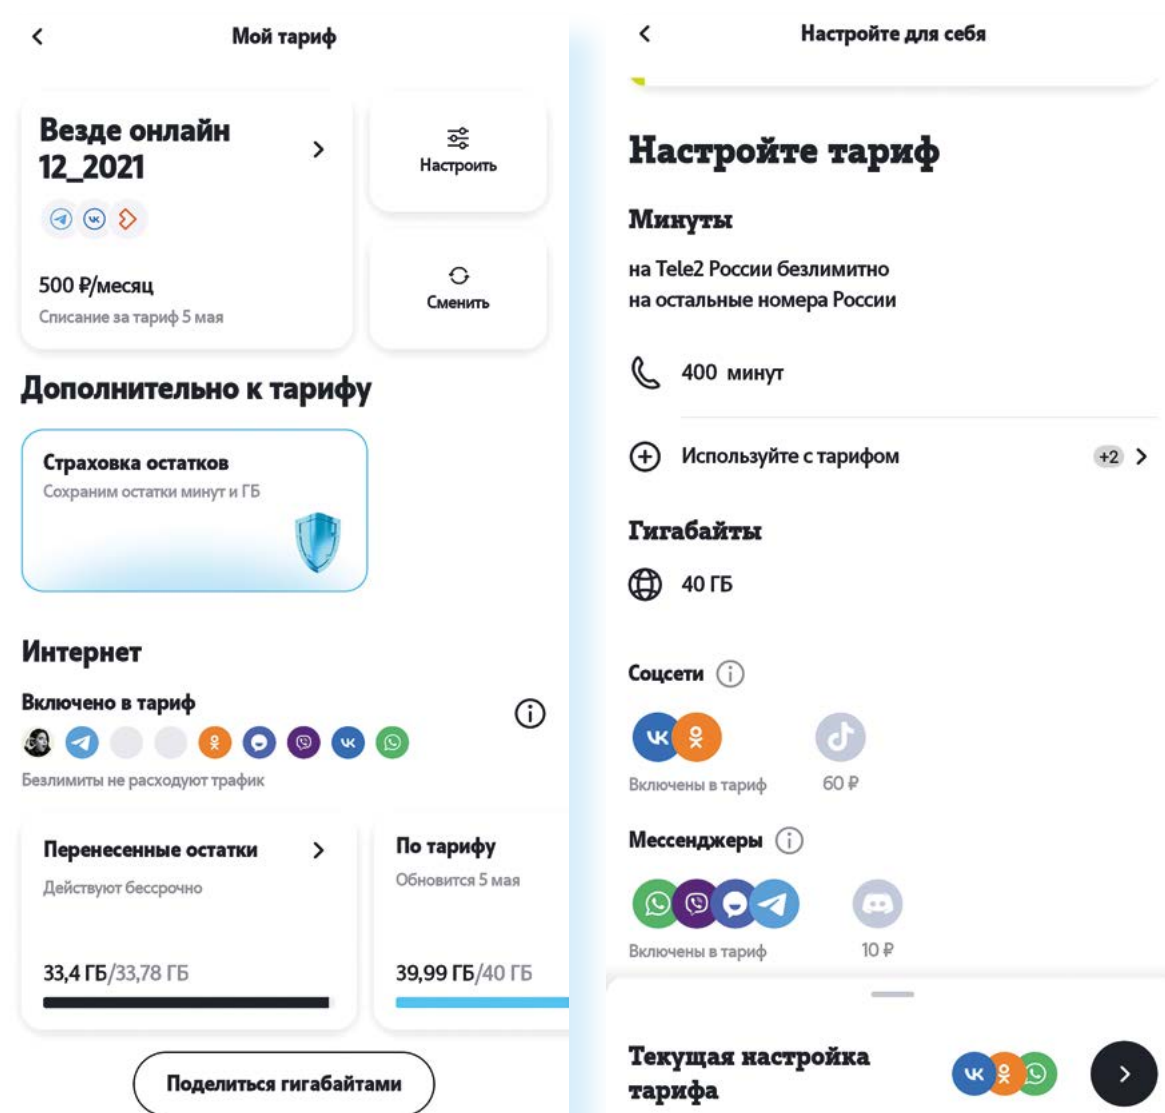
Мой тариф

Везде онлайн 12_2021

500 ₽/месяц
Списание за тариф 5 мая

Настроить

Сменить

Дополнительно к тарифу

Страховка остатков
Сохраним остатки минут и ГБ

Интернет

Включено в тариф

Безлимиты не расходуют трафик

Перенесенные остатки
Действуют бессрочно
33,4 ГБ/33,78 ГБ

По тарифу
Обновится 5 мая
39,99 ГБ/40 ГБ

Поделиться гигабайтами

Настройте для себя

Настройте тариф

Минуты

на Tele2 России безлимитно
на остальные номера России

400 минут

Используйте с тарифом +2

Гигабайты

40 ГБ

Соцсети

Включены в тариф
60 ₽

Мессенджеры

Включены в тариф
10 ₽

Текущая настройка тарифа